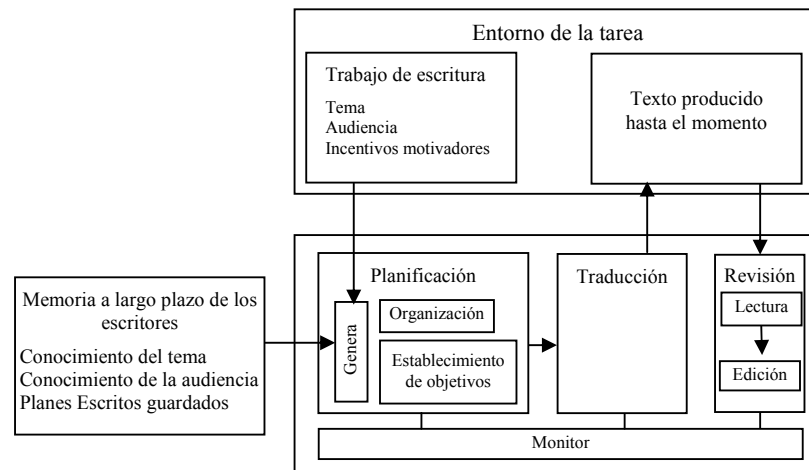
Entorno de la tarea

Trabajo de escritura

Tema
Audiencia
Incentivos motivadores

Texto producido hasta el momento

Memoria a largo plazo de los escritores

Conocimiento del tema
Conocimiento de la audiencia
Planes Escritos guardados

Planificación

Genera

Organización

Establecimiento de objetivos

Traducción

Revisión

Lectura

Edición

Monitor